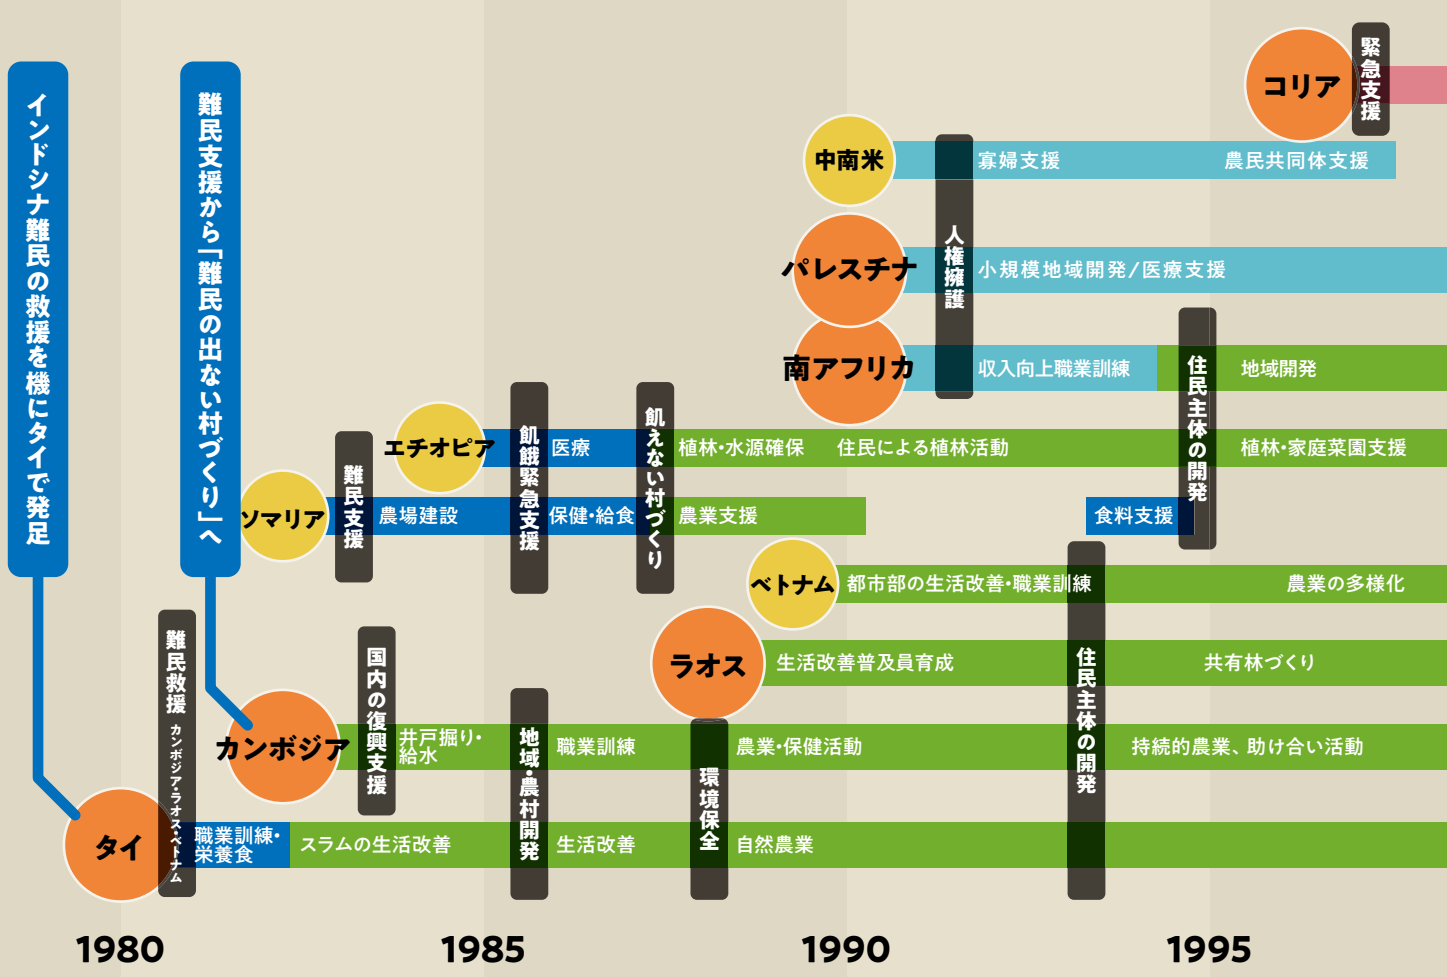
インドシナ難民の救援を機にタイで発足

難民支援から「難民の出ない村づくり」へ

コリア
緊急支援

中南米
寡婦支援
農民共同体支援

人権擁護

パレスチナ
小規模地域開発／医療支援

南アフリカ
収入向上職業訓練
住民主体の開発
地域開発

エチオピア
飢餓緊急支援
医療
飢えない村づくり
植林・水源確保
住民による植林活動
植林・家庭菜園支援

ソマリア
難民支援
農場建設
保健・給食
農業支援
食料支援

ベトナム
都市部の生活改善・職業訓練
農業の多様化

ラオス
生活改善普及員育成
住民主体の開発
共有林づくり

難民救援
カンボジア・ラオス・ベトナム

カンボジア
国内の復興支援
井戸掘り・給水
地域・農村開発
職業訓練
農業・保健活動
持続的農業、助け合い活動

タイ
職業訓練・栄養食
スラムの生活改善
生活改善
環境保全
自然農業

1980
1985
1990
1995